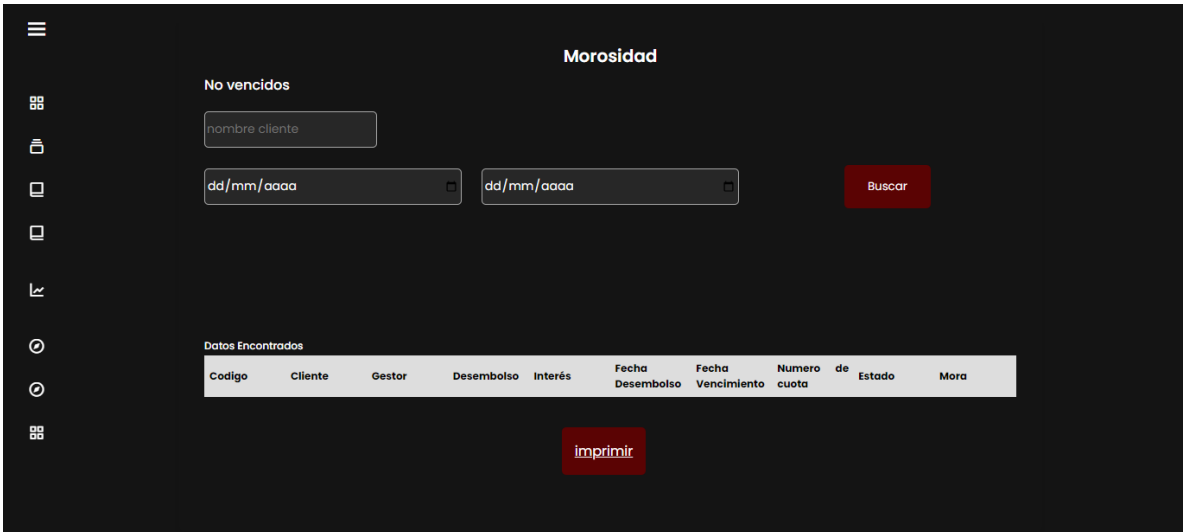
Morosidad

No vencidos

nombre cliente

dd/mm/aaaa

dd/mm/aaaa

Buscar

Datos Encontrados

| Codigo | Cliente | Gestor | Desembolso | Interés | Fecha Desembolso | Fecha Vencimiento | Numero de cuota | Estado | Mora |
|---|---|---|---|---|---|---|---|---|---|

imprimir